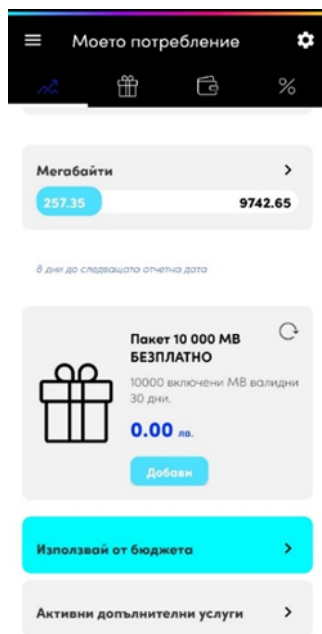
Моето потребление

%

Мегабайти

257.35

9742.65

8 дни до следващата отчетна дата

Пакет 10 000 MB БЕЗПЛАТНО

10000 включени MB валидни 30 дни.

0.00 лв.

Добави

Използвай от бюджета

Активни допълнителни услуги